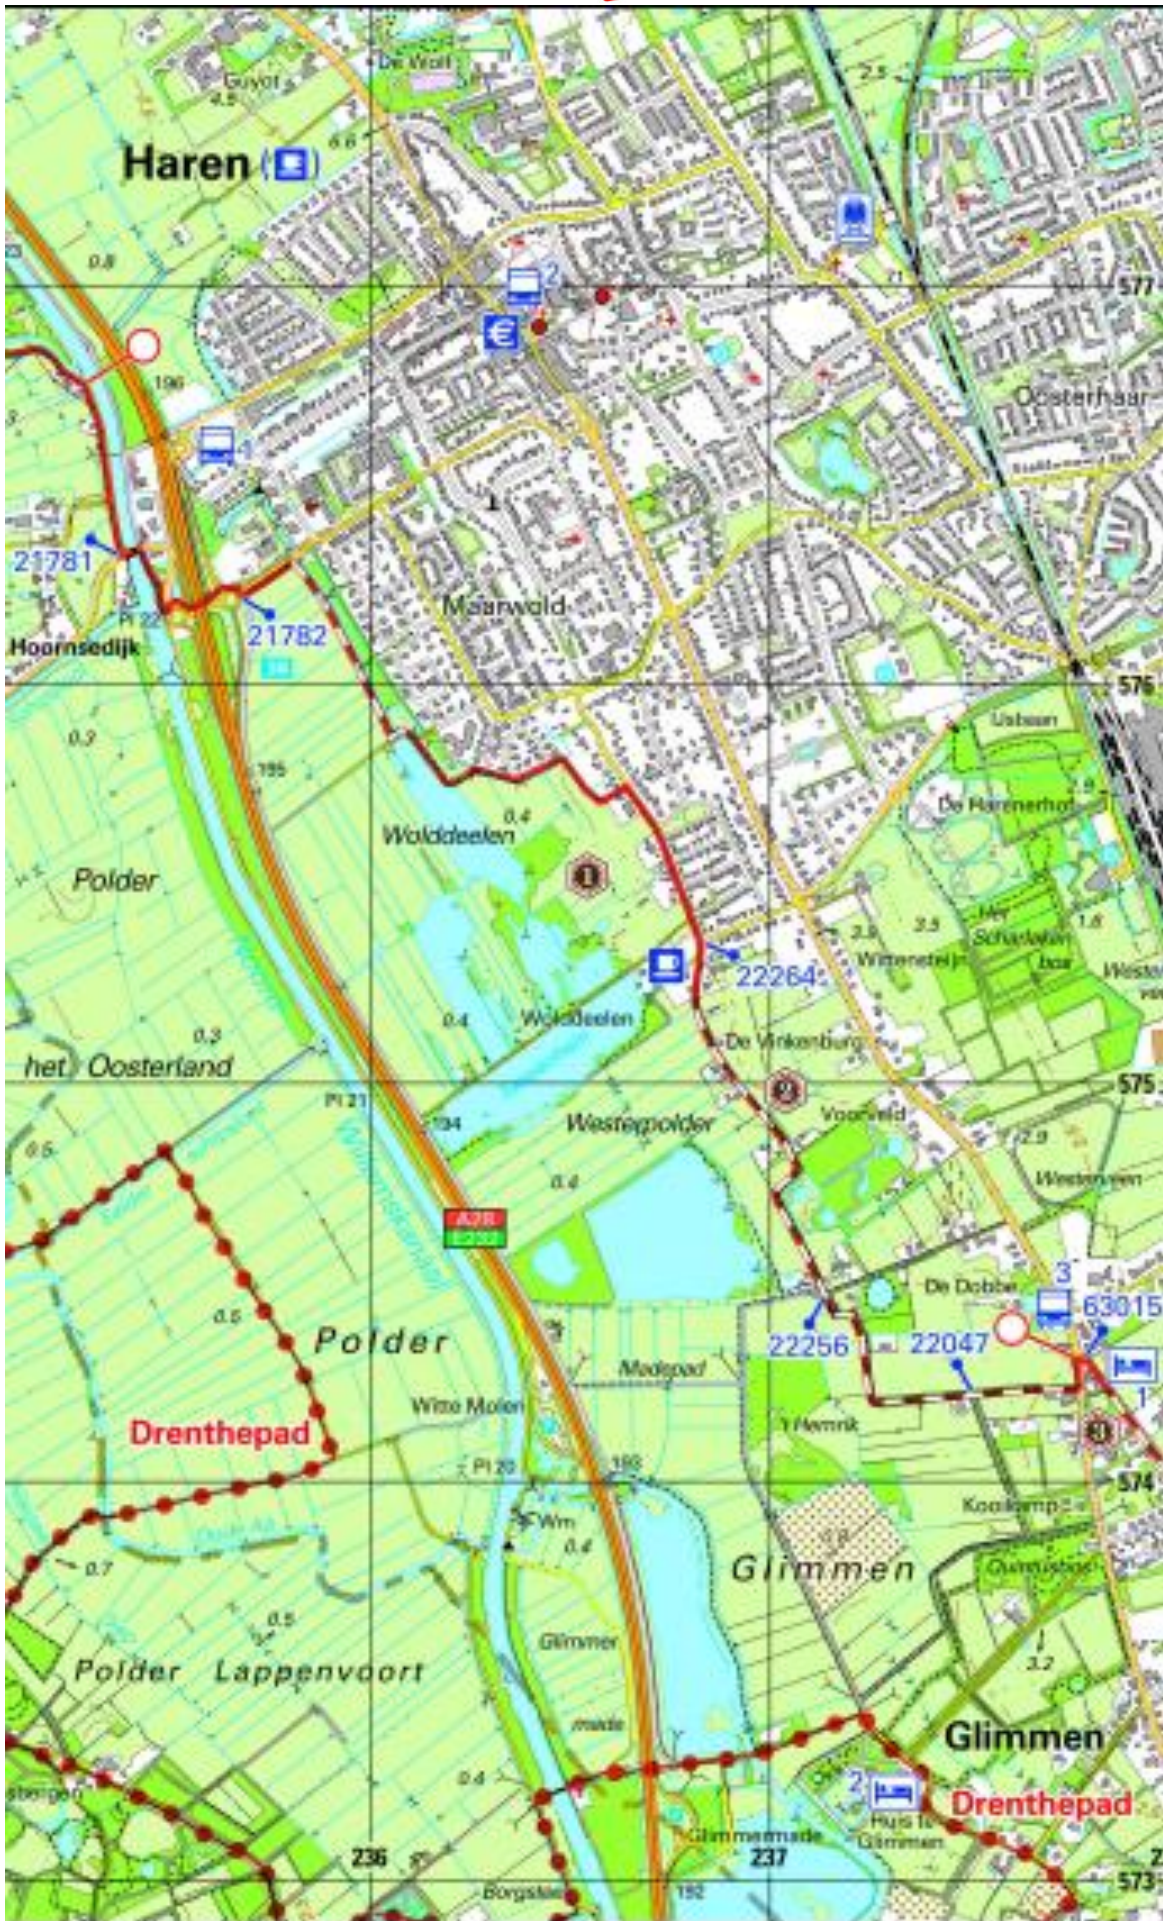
De Wolf
Guyot
4.5
Haren
6.6
2.5
0.8
2
577
196
Oosterhaar
1
21781
Pl 22
21782
Hoornsedijk
Maarwold
576
0.3
195
Usbaan
De Harenerhof
0.4
Wolddeelen
Polder
Het Scharlaken Laan
1.8
2.5
2.9
22264
Wittenstein
0.3
0.4
Wolddeelen
De Vinkenburg
het Oosterland
575
Pl 21
194
Westerpolder
Voorveld
2.9
0.5
Westerveen
0.4
A28
0.5
De Dobbe
3
63015
Polder
22256
22047
1
Madepad
Witte Molen
't Hemrik
Drenthepad
Pl 20
193
574
Koolkamp
Wm
0.4
0.7
Glimmen
0.5
Glimmer
3.2
Polder Lappenvoort
made
Glimmen
0.4
2
Drenthepad
Huis te Glimmen
Glimmermade
236
237
192
Borgsteeg
573